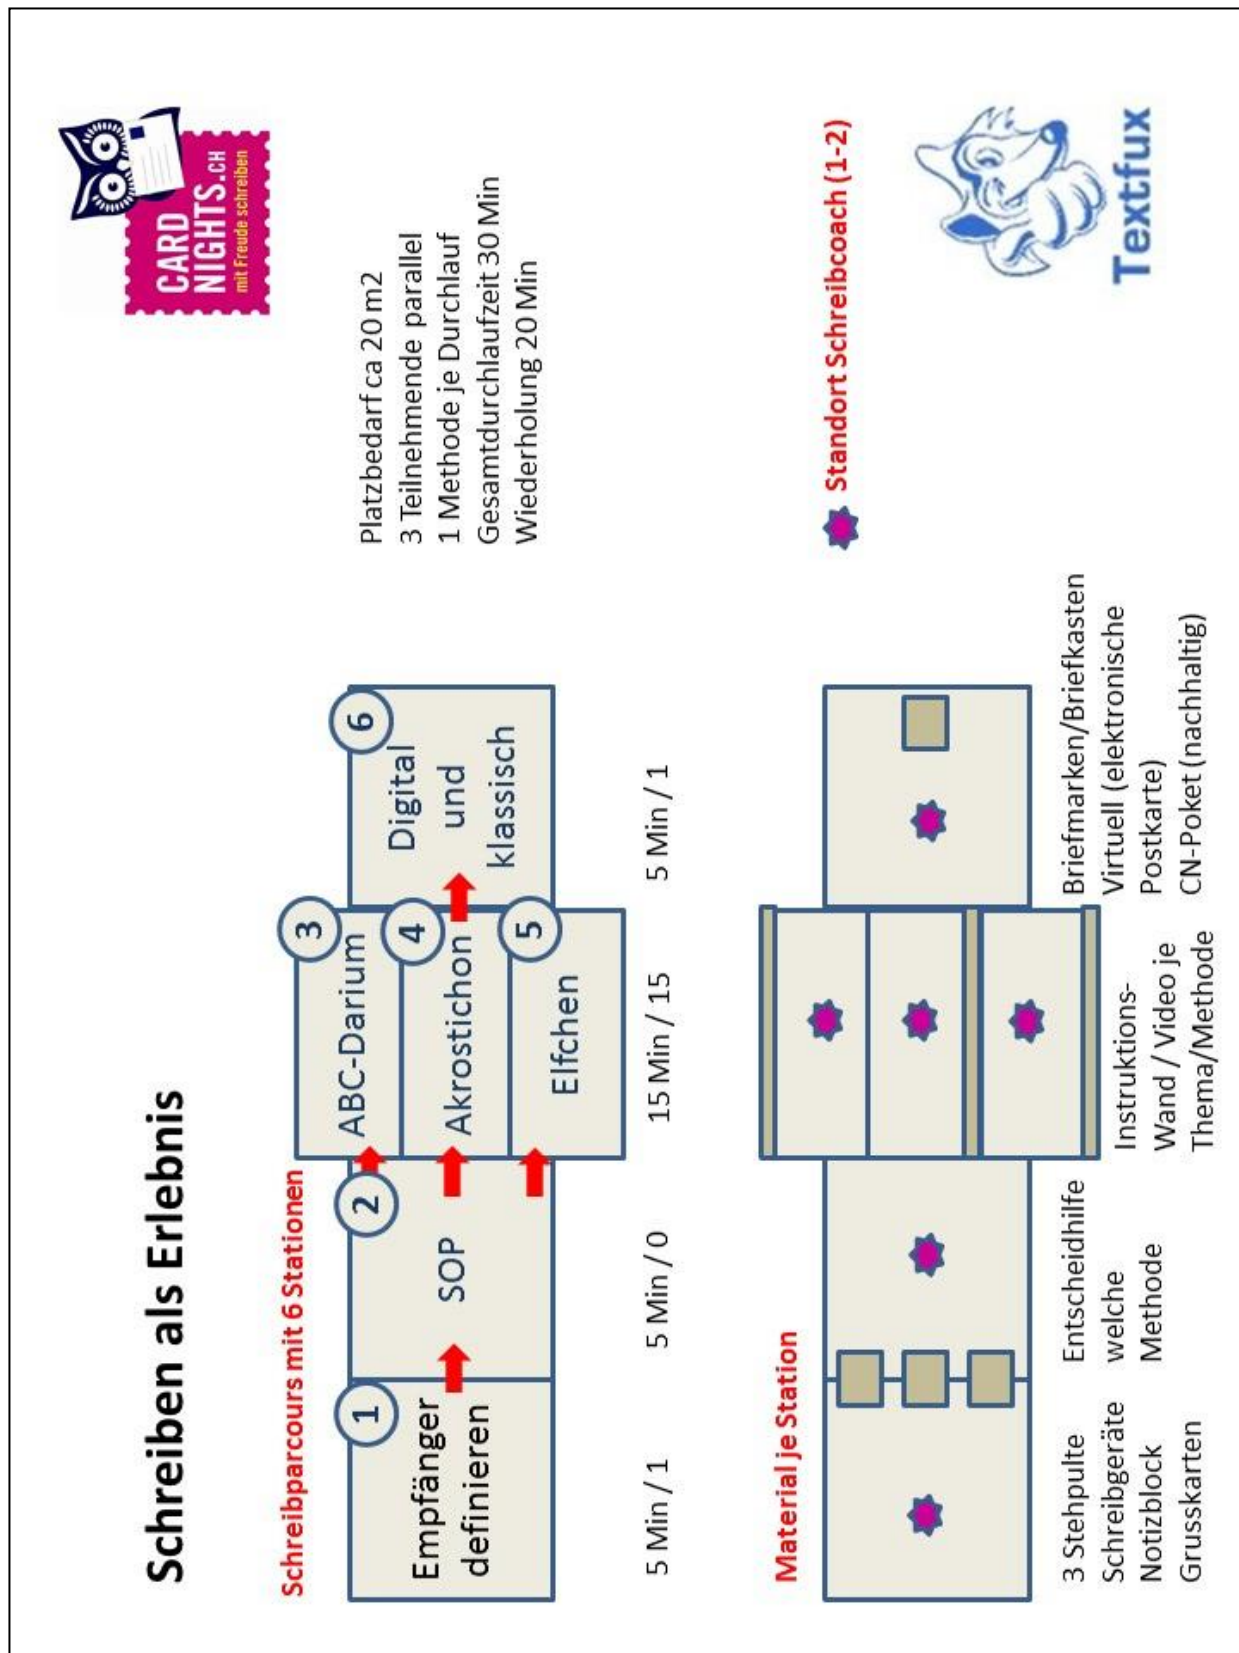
Schreiben als Erlebnis

Schreibparcours mit 6 Stationen

1 Empfänger definieren

2 SOP

3 ABC-Darium

4 Akrostichon

5 Elfchen

6 Digital und klassisch

5 Min / 1

5 Min / 0

15 Min / 15

5 Min / 1

Material je Station

3 Stehpulte
Schreibgeräte
Notizblock
Grusskarten

Entscheidhilfe welche Methode

Instruktions-Wand / Video je Thema/Methode

Briefmarken/Briefkasten
Virtuell (elektronische Postkarte)
CN-Poket (nachhaltig)

CARD NIGHTS.CH
mit Freude schreiben

Platzbedarf ca 20 m2
3 Teilnehmende parallel
1 Methode je Durchlauf
Gesamtdurchlaufzeit 30 Min
Wiederholung 20 Min

Standort Schreibcoach (1-2)

Textfux